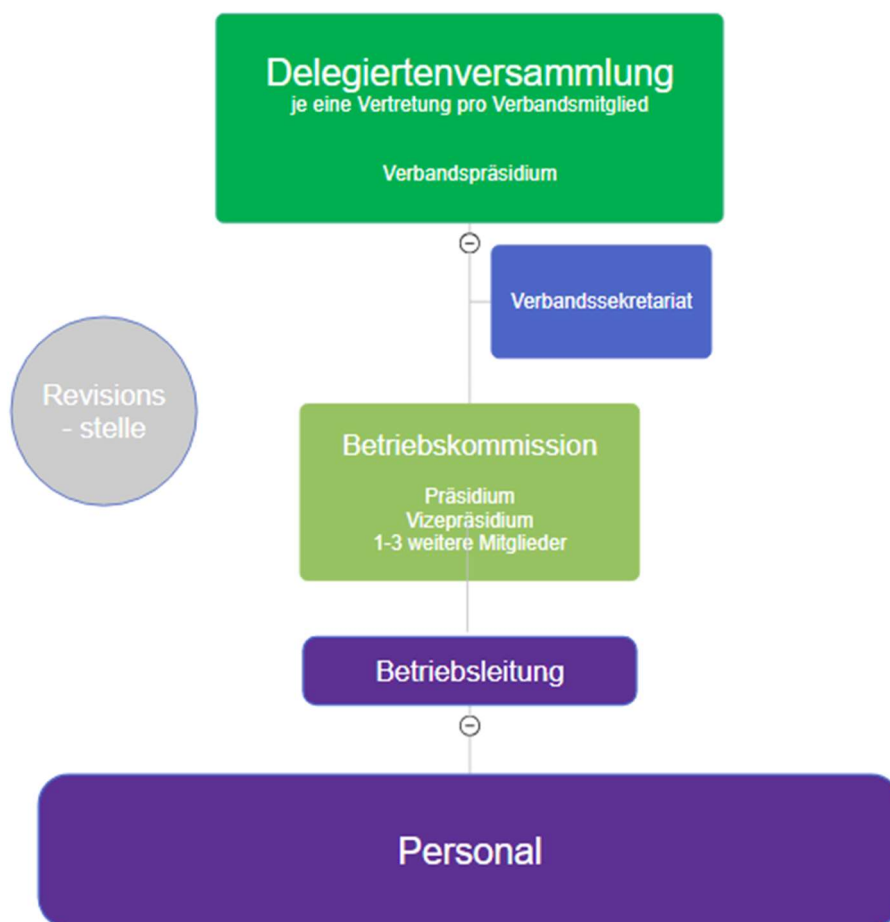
Delegiertenversammlung
je eine Vertretung pro Verbandsmitglied

Verbandspräsidium

Verbandssekretariat

Revisions - stelle

Betriebskommission

Präsidium
Vizepräsidium
1-3 weitere Mitglieder

Betriebsleitung

Personal